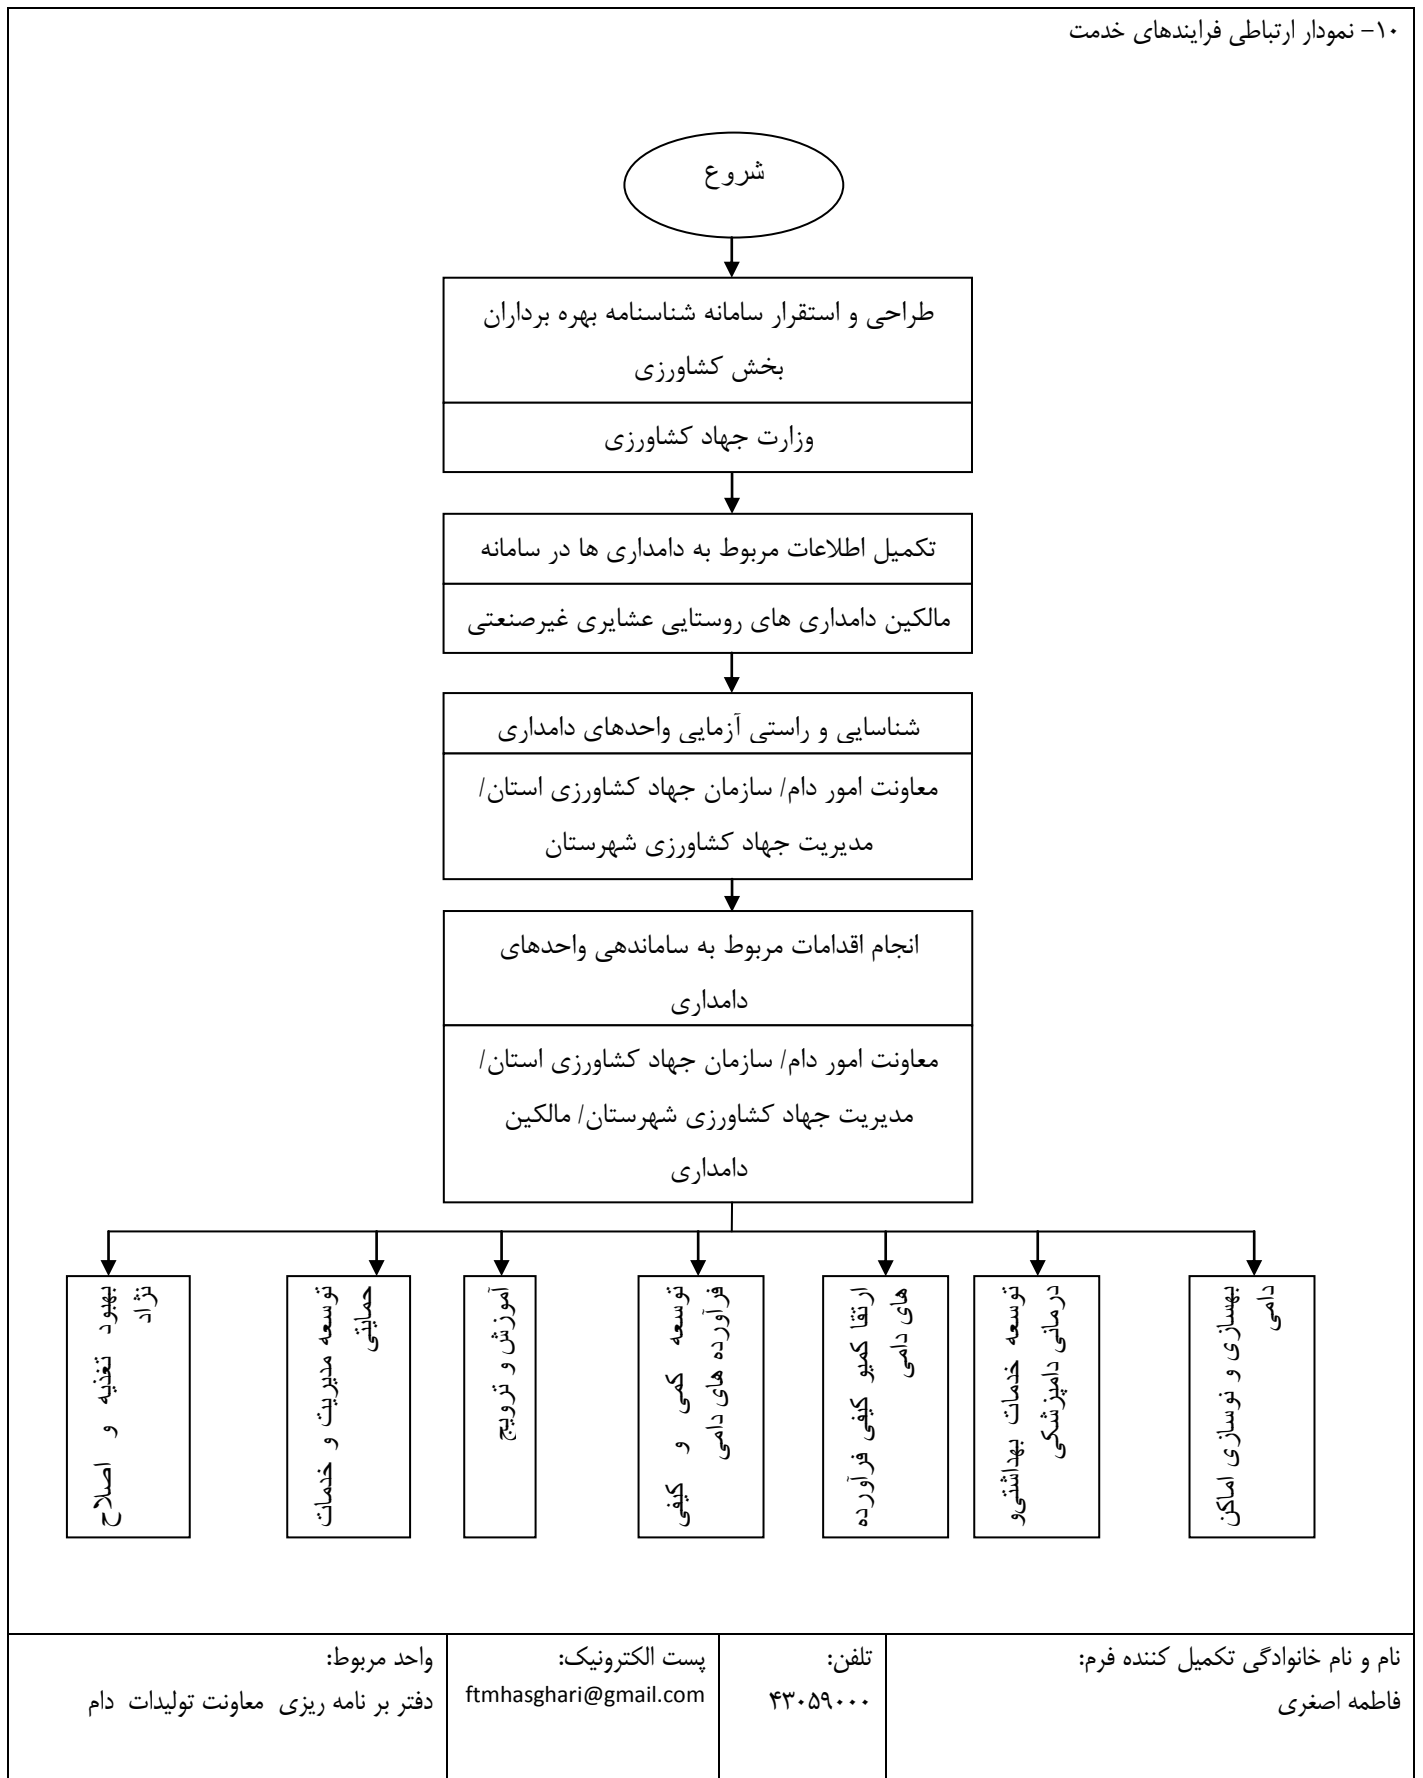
۱۰- نمودار ارتباطی فرایندهای خدمت

شروع

طراحی و استقرار سامانه شناسنامه بهره برداران بخش کشاورزی

وزارت جهاد کشاورزی

تکمیل اطلاعات مربوط به دامداری ها در سامانه

مالکین دامداری های روستایی عشایری غیرصنعتی

شناسایی و راستی آزمایی واحدهای دامداری

معاونت امور دام/ سازمان جهاد کشاورزی استان/ مدیریت جهاد کشاورزی شهرستان

انجام اقدامات مربوط به ساماندهی واحدهای دامداری

معاونت امور دام/ سازمان جهاد کشاورزی استان/ مدیریت جهاد کشاورزی شهرستان/ مالکین دامداری

بهسازی و نوسازی اماکن دامی

توسعه خدمات بهداشتیو درمانی دامپزشکی

ارتقا کمیو کیفی فرآورده های دامی

توسعه کمی و کیفی فرآورده های دامی

آموزش و ترویج

توسعه مدیریت و خدمات حمایتی

بهبود تغذیه و اصلاح نژاد

| نام و نام خانوادگی تکمیل کننده فرم: فاطمه اصغری | تلفن: ۴۳۰۵۹۰۰۰ | پست الکترونیک: ftmhasghari@gmail.com | واحد مربوط: دفتر بر نامه ریزی معاونت تولیدات دام |
|---|---|---|---|